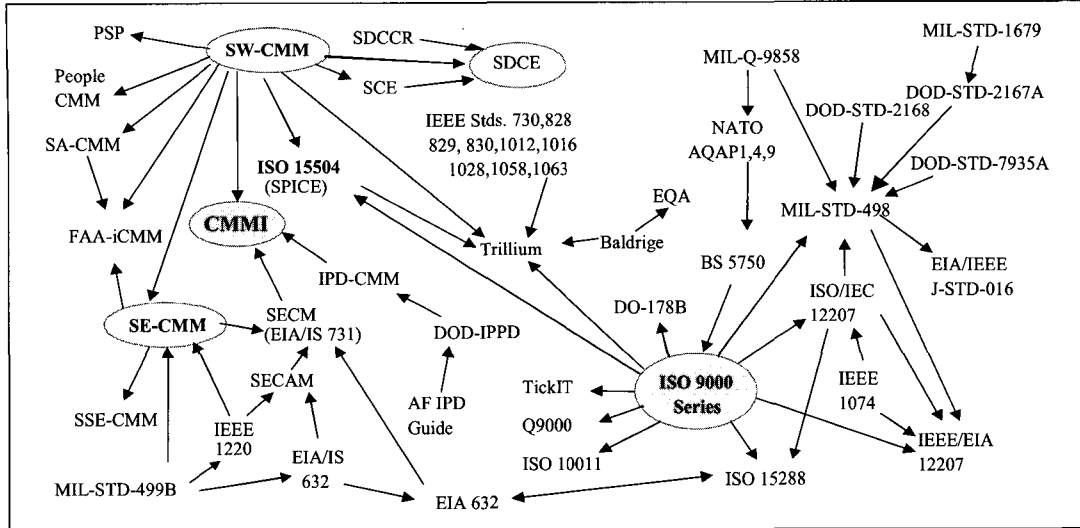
PSP
SW-CMM
SDCCR
SDCE
SCE
People CMM
SA-CMM
ISO 15504 (SPICE)
IEEE Stds. 730,828 829, 830,1012,1016 1028,1058,1063
MIL-Q-9858
MIL-STD-1679
DOD-STD-2167A
DOD-STD-2168
NATO AQAP1,4,9
DOD-STD-7935A
MIL-STD-498
CMMI
FAA-iCMM
Trillium
Baldrige
EQA
IPD-CMM
BS 5750
EIA/IEEE J-STD-016
SE-CMM
SECM (EIA/IS 731)
DOD-IPPD
DO-178B
ISO/IEC 12207
SECAM
TickIT
ISO 9000 Series
IEEE 1074
SSE-CMM
IEEE 1220
AF IPD Guide
Q9000
IEEE/EIA 12207
EIA/IS 632
ISO 10011
MIL-STD-499B
EIA 632
ISO 15288